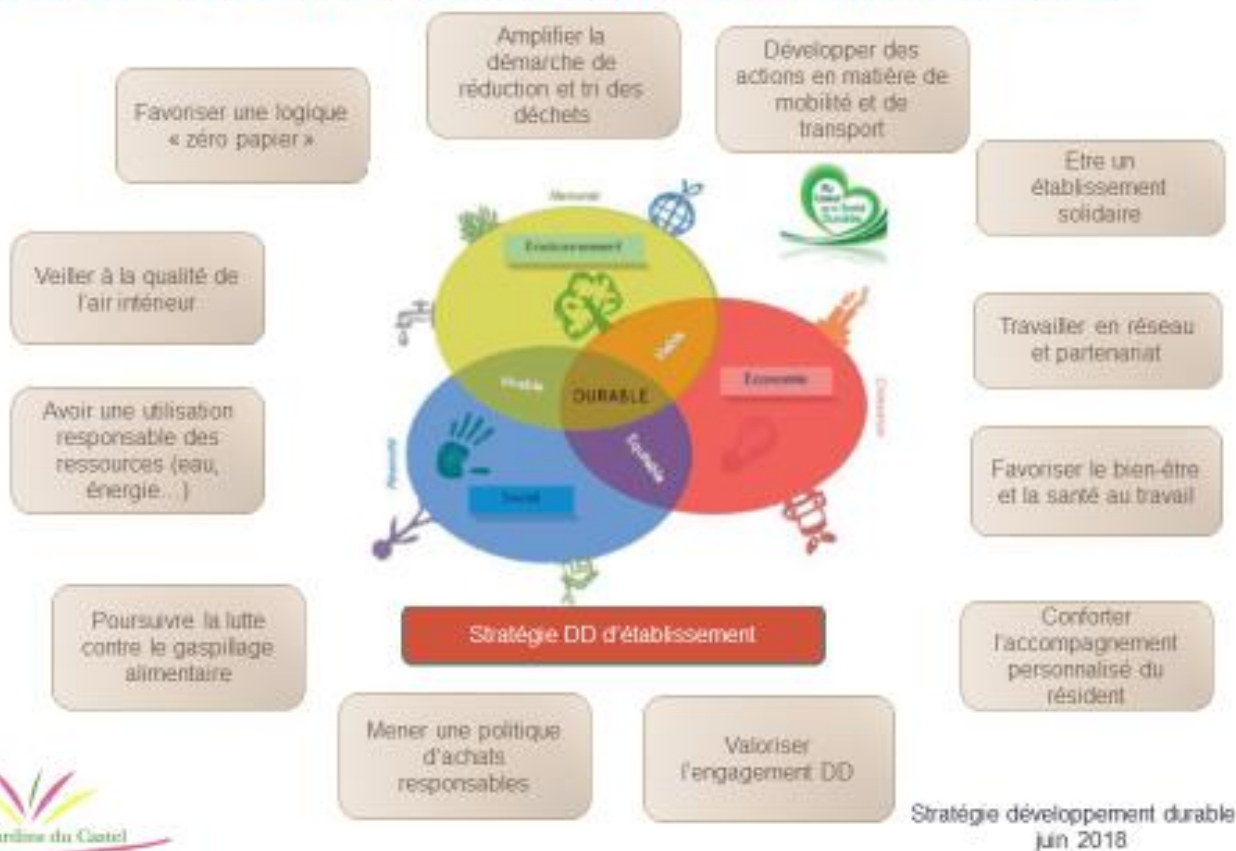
Favoriser une logique « zéro papier »

Amplifier la démarche de réduction et tri des déchets

Développer des actions en matière de mobilité et de transport

Etre un établissement solidaire

Veiller à la qualité de l'air intérieur

Travailler en réseau et partenariat

Avoir une utilisation responsable des ressources (eau, énergie...)

Favoriser le bien-être et la santé au travail

Environnement

Viable

Vivable

DURABLE

Economie

Equitable

Social

Poursuivre la lutte contre le gaspillage alimentaire

Stratégie DD d'établissement

Conforter l'accompagnement personnalisé du résident

Mener une politique d'achats responsables

Valoriser l'engagement DD

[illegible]rdins du Castel

Stratégie développement durable juin 2018